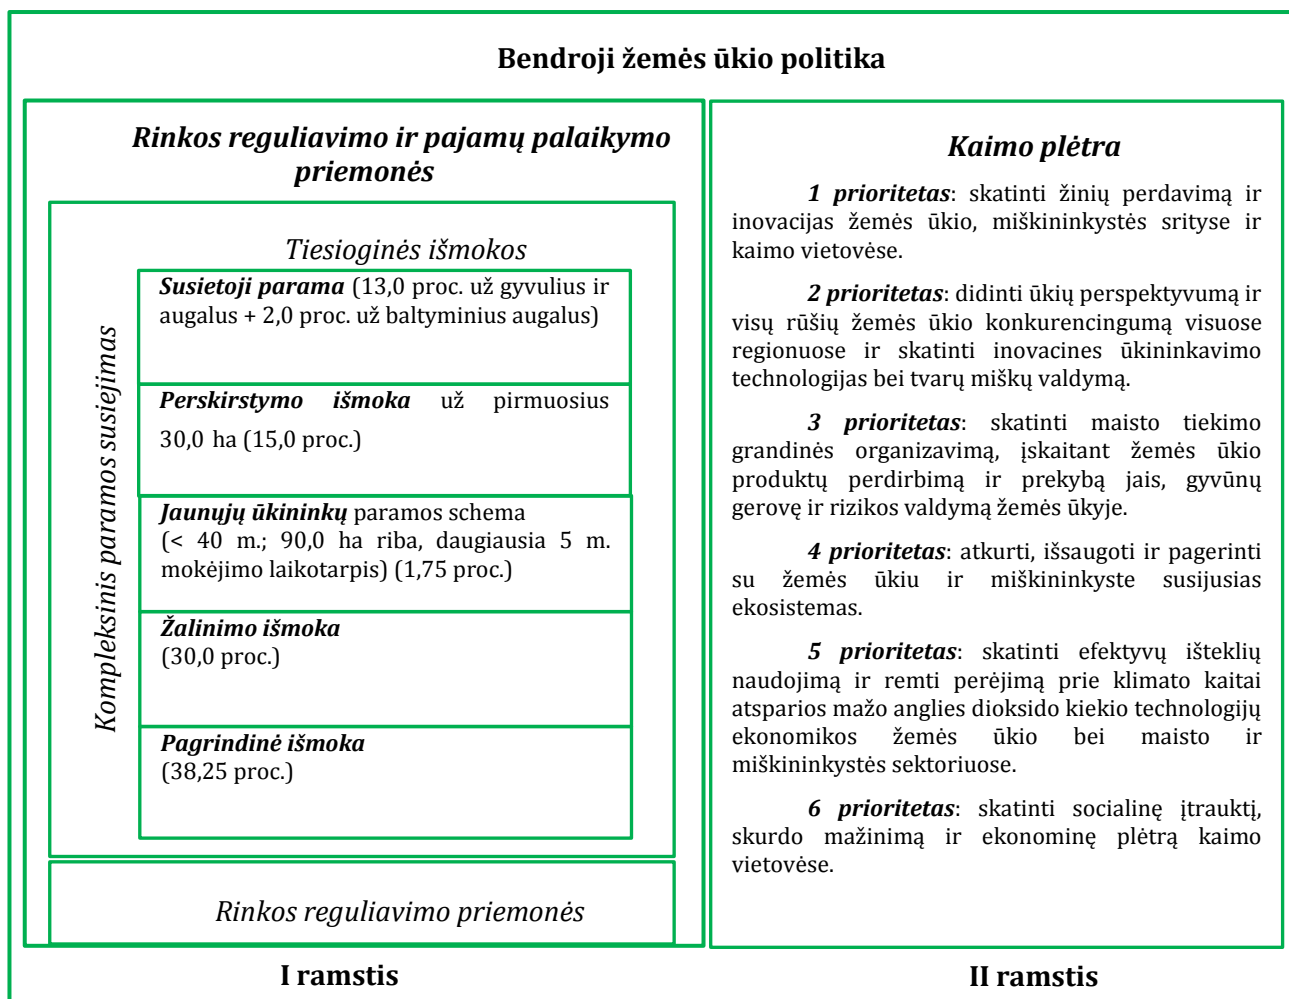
Bendroji žemės ūkio politika

Rinkos reguliavimo ir pajamų palaikymo priemonės

Tiesioginės išmokos

Kompleksinis paramos susiejimas

Susietoji parama (13,0 proc. už gyvulius ir augalus + 2,0 proc. už baltyminius augalus)

Perskirstymo išmoka už pirmuosius 30,0 ha (15,0 proc.)

Jaunųjų ūkininkų paramos schema (< 40 m.; 90,0 ha riba, daugiausia 5 m. mokėjimo laikotarpis) (1,75 proc.)

Žalinimo išmoka (30,0 proc.)

Pagrindinė išmoka (38,25 proc.)

Rinkos reguliavimo priemonės

I ramstis

Kaimo plėtra

1 prioritetas: skatinti žinių perdavimą ir inovacijas žemės ūkio, miškininkystės srityse ir kaimo vietovėse.

2 prioritetas: didinti ūkių perspektyvumą ir visų rūšių žemės ūkio konkurencingumą visuose regionuose ir skatinti inovacines ūkininkavimo technologijas bei tvarų miškų valdymą.

3 prioritetas: skatinti maisto tiekimo grandinės organizavimą, įskaitant žemės ūkio produktų perdirbimą ir prekybą jais, gyvūnų gerovę ir rizikos valdymą žemės ūkyje.

4 prioritetas: atkurti, išsaugoti ir pagerinti su žemės ūkiu ir miškininkyste susijusias ekosistemas.

5 prioritetas: skatinti efektyvų išteklių naudojimą ir remti perėjimą prie klimato kaitai atsparios mažo anglies dioksido kiekio technologijų ekonomikos žemės ūkio bei maisto ir miškininkystės sektoriuose.

6 prioritetas: skatinti socialinę įtrauktį, skurdo mažinimą ir ekonominę plėtrą kaimo vietovėse.

II ramstis